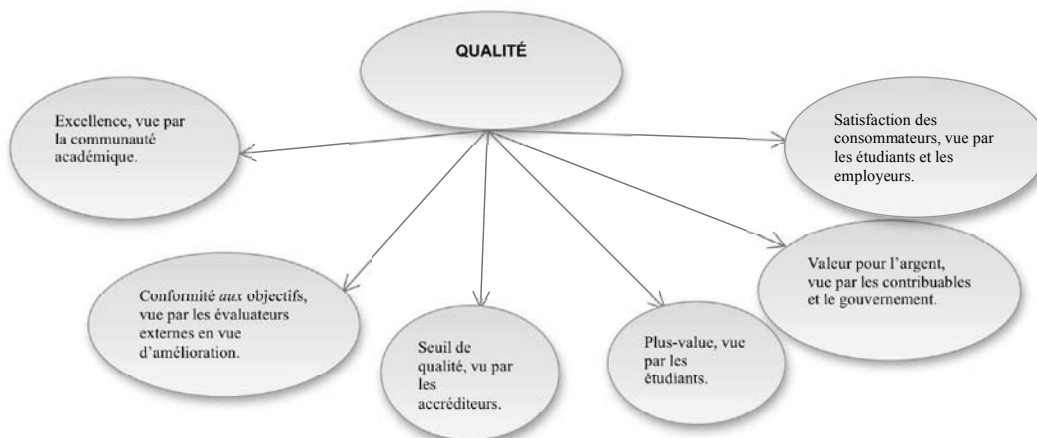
QUALITÉ

Excellence, vue par la communauté académique.

Satisfaction des consommateurs, vue par les étudiants et les employeurs.

Conformité aux objectifs, vue par les évaluateurs externes en vue d'amélioration.

Seuil de qualité, vu par les accréditeurs.

Plus-value, vue par les étudiants.

Valeur pour l'argent, vue par les contribuables et le gouvernement.